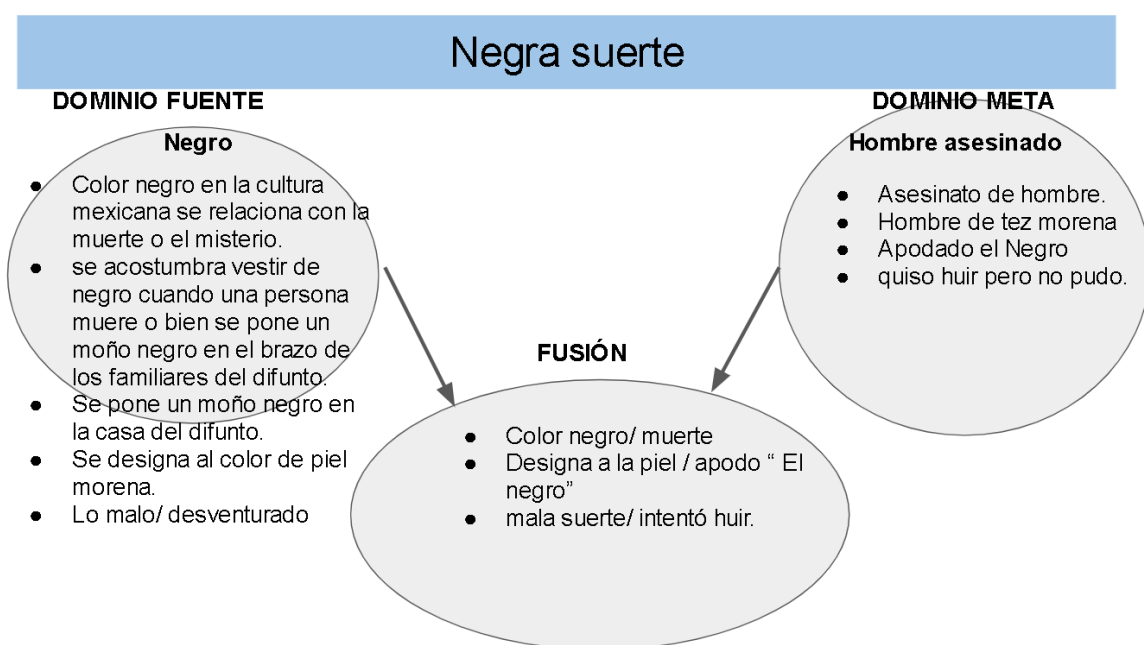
Negra suerte

DOMINIO FUENTE

Negro

- Color negro en la cultura mexicana se relaciona con la muerte o el misterio.
- se acostumbra vestir de negro cuando una persona muere o bien se pone un moño negro en el brazo de los familiares del difunto.
- Se pone un moño negro en la casa del difunto.
- Se designa al color de piel morena.
- Lo malo/ desventurado

DOMINIO META

Hombre asesinado

- Asesinato de hombre.
- Hombre de tez morena
- Apodado el Negro
- quiso huir pero no pudo.

FUSIÓN

- Color negro/ muerte
- Designa a la piel / apodo " El negro"
- mala suerte/ intentó huir.